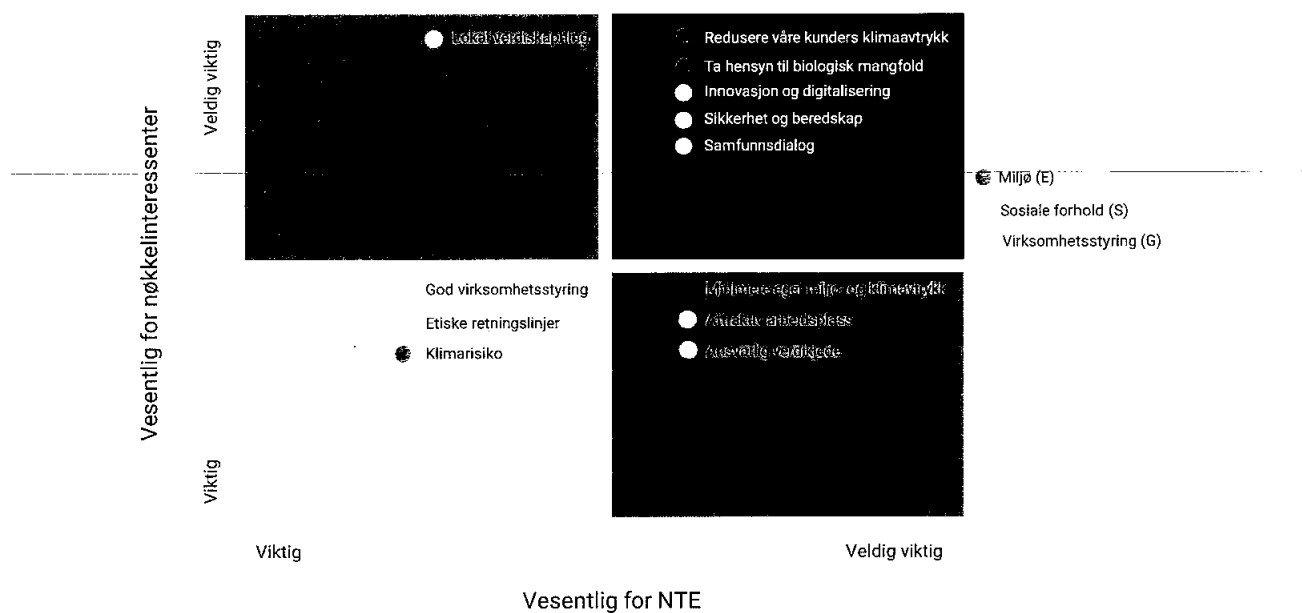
Vesentlig for nøkkelinteressenter

Veldig viktig

Lokal verdiskaping

Redusere våre kunders klimaavtrykk

Ta hensyn til biologisk mangfold

Innovasjon og digitalisering

Sikkerhet og beredskap

Samfunnsdialog

Miljø (E)

Sosiale forhold (S)

Virksomhetsstyring (G)

God virksomhetsstyring

Etiske retningslinjer

Klimarisiko

Minimere eget miljø- og klimavtrykk

Attraktiv arbeidsplass

Ansvarlig verdikjede

Viktig

Viktig

Veldig viktig

Vesentlig for NTE